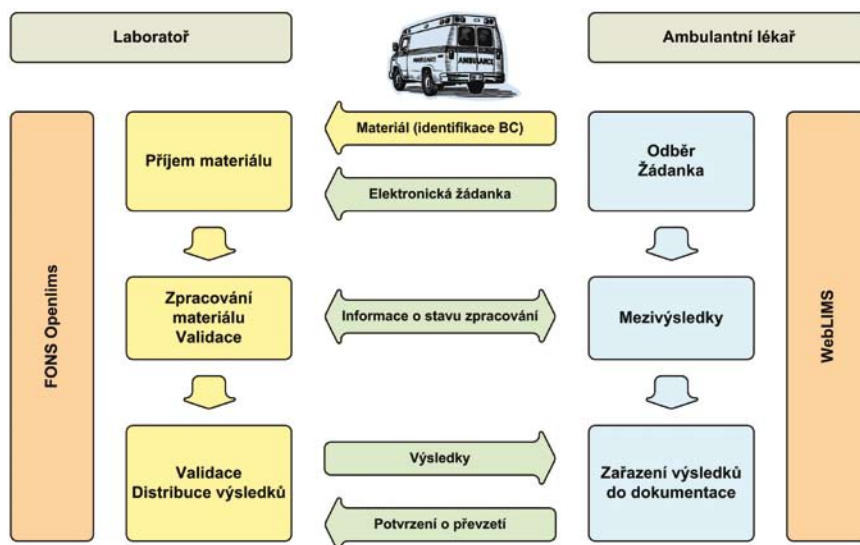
Laboratoř

AMBULANCE

Ambulantní lékař

FONS Openlims

Příjem materiálu

Materiál (identifikace BC)

Elektronická žádanka

Odběr
Žádanka

WebLIMS

Zpracování materiálu Validace

Informace o stavu zpracování

Mezivýsledky

Validace
Distribuce výsledků

Výsledky

Potvrzení o převzetí

Zařazení výsledků do dokumentace